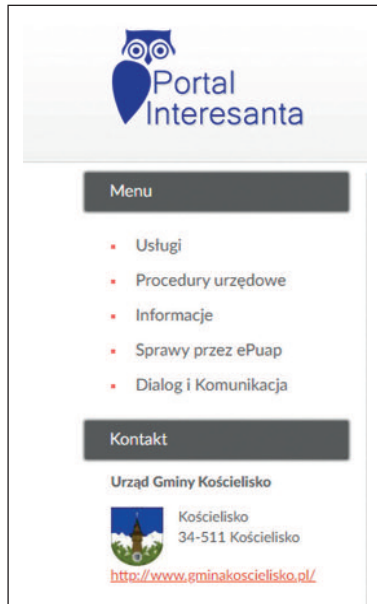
Portal Interesanta

Menu

- Usługi
- Procedury urzędowe
- Informacje
- Sprawy przez ePuap
- Dialog i Komunikacja

Kontakt

Urząd Gminy Kościelisko

Kościelisko
34-511 Kościelisko

http://www.gminakoscielisko.pl/